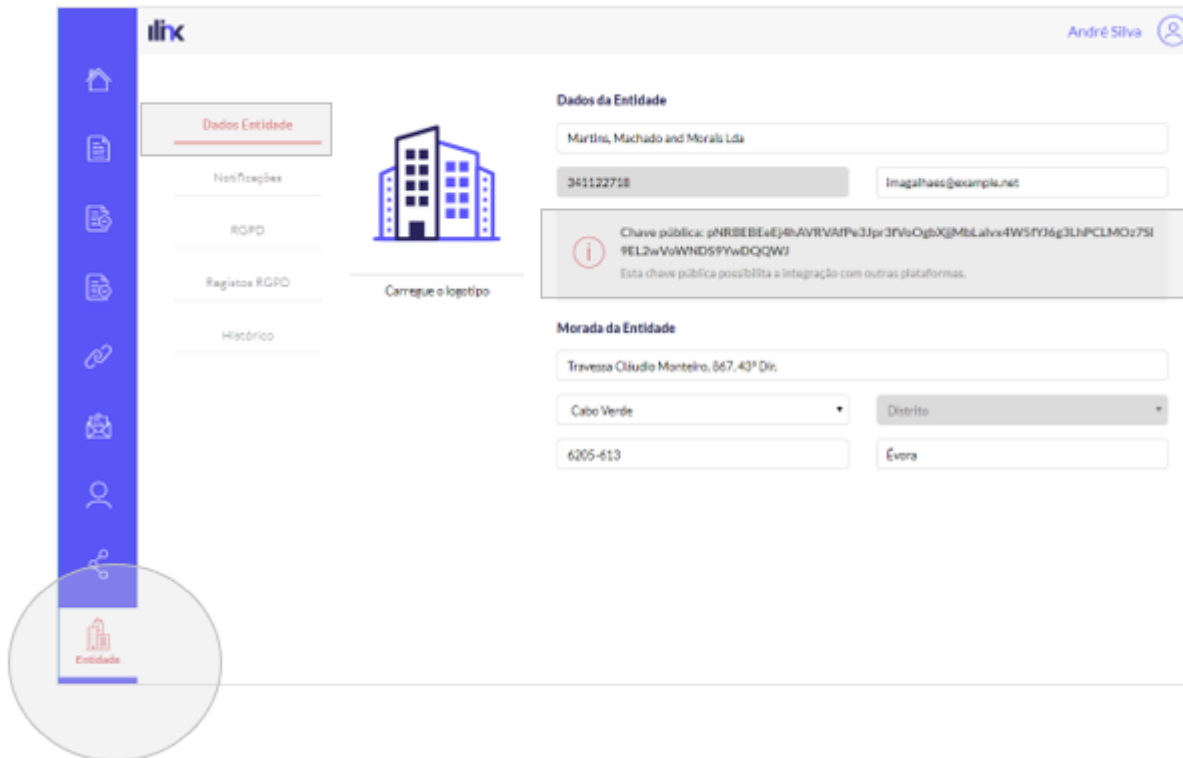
ilink

André Silva

Dados Entidade

Notificações

RGPD

Registos RGPD

Histórico

Carregue o logotipo

Dados da Entidade

Martins, Machado and Morais Lda

341122718

lmagalhaes@example.net

Chave pública: pNRBEBEeEj4hAVRVAfPe3Jpr3fVoOgbXJjMbLalvx4W5fYJ6g3LhPCLMOz7SI9EL2wVoWNDS9YwDQQWJ

Esta chave pública possibilita a integração com outras plataformas.

Morada da Entidade

Travessa Cláudio Monteiro, 867, 43º Dir.

Cabo Verde

Distrito

6205-613

Évora

Entidade